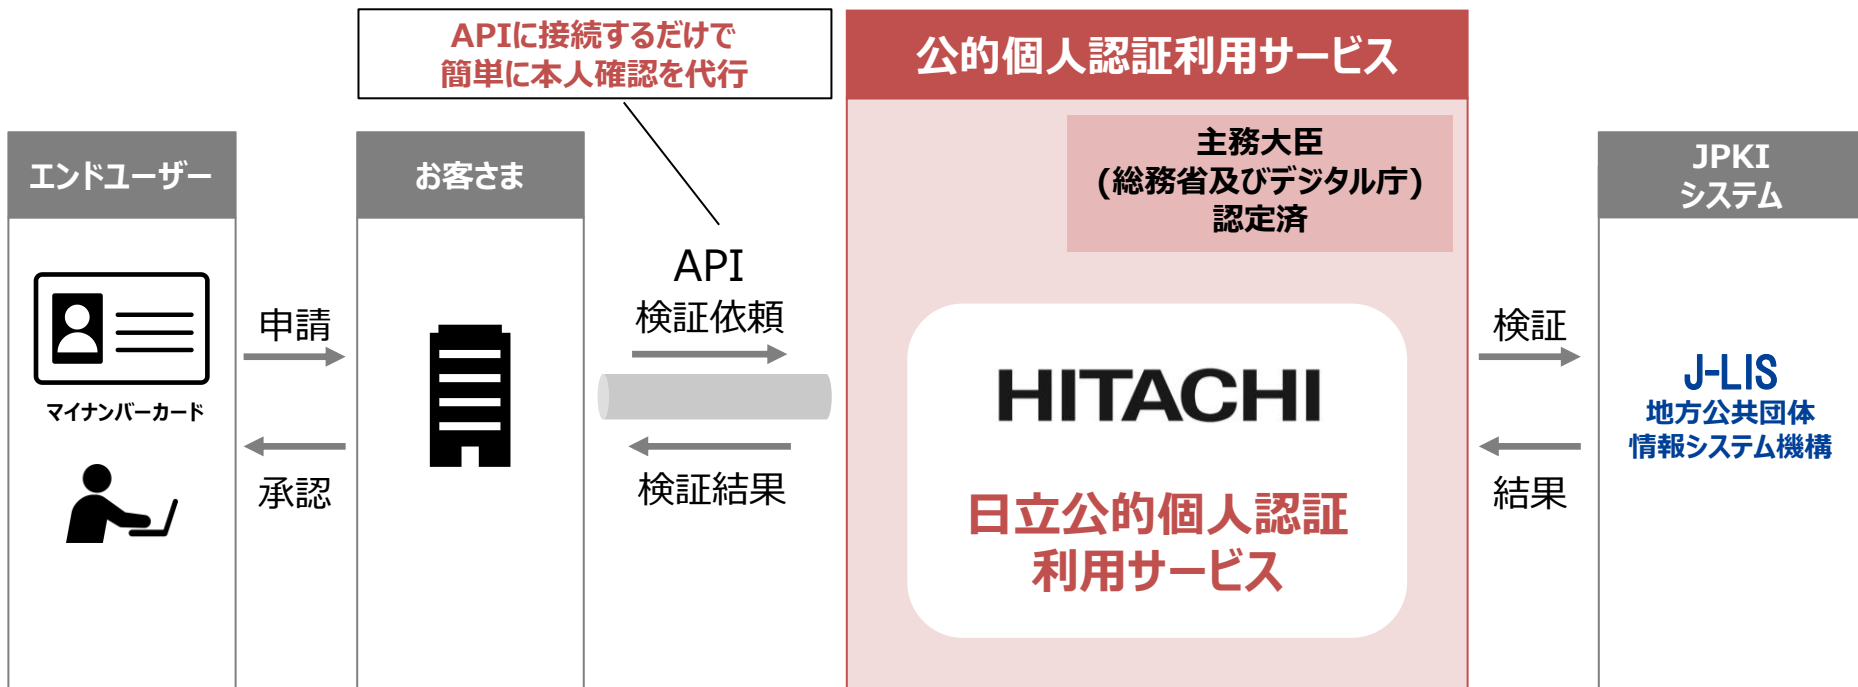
APIに接続するだけで
簡単に本人確認を代行

公的個人認証利用サービス

エンドユーザー

マイナンバーカード

申請

承認

お客さま

API
検証依頼

検証結果

主務大臣
(総務省及びデジタル庁)
認定済

HITACHI

日立公的個人認証
利用サービス

検証

結果

JPKI
システム

J-LIS
地方公共団体
情報システム機構